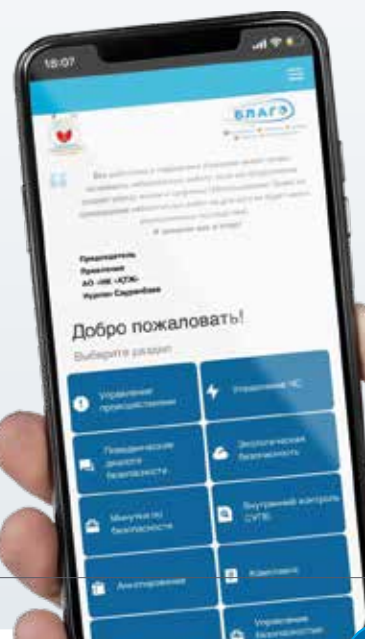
18:07

БЛАГЭ

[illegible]

Председатель Правления АО «НК «ҚТЖ» Нурлан Сауранбаев

Добро пожаловать!

Выберите раздел

Управление происшествиями

Управление ЧС

Поведенческие диалоги безопасности

Экологическая безопасность

Минутка по безопасности

Внутренний контроль СУПБ

Анкетирование

Комплаенс

Управление безопасностью